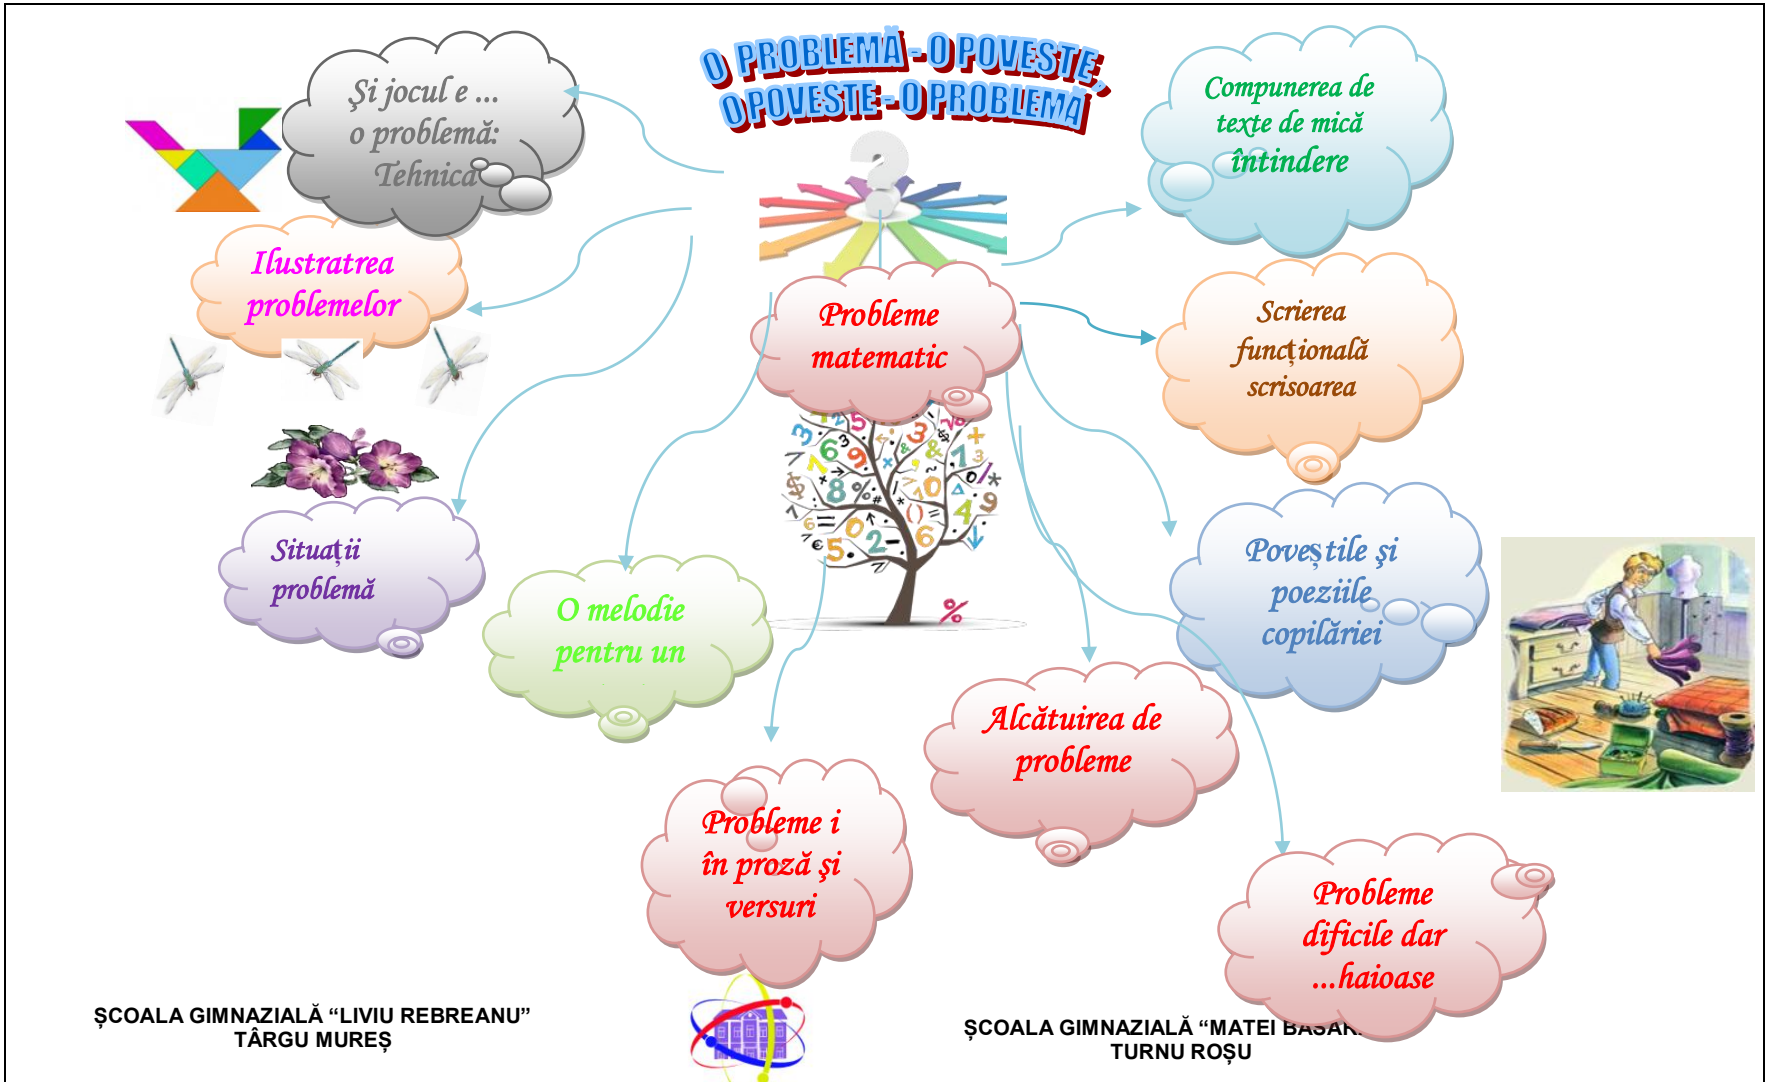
O PROBLEMĂ - O POVESTE, O POVESTE - O PROBLEMĂ

Şi jocul e ... o problemă: Tehnica

Ilustratrea problemelor

Situaţii problemă

O melodie pentru un

Probleme matematic

Probleme i în proză şi versuri

Alcătuirea de probleme

Compunerea de texte de mică întindere

Scrierea funcţională scrisoarea

Poveştile şi poeziile copilăriei

Probleme dificile dar ...haioase

ŞCOALA GIMNAZIALĂ “LIVIU REBREANU” TÂRGU MUREŞ

ŞCOALA GIMNAZIALĂ “MATEI BASA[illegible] TURNU ROŞU